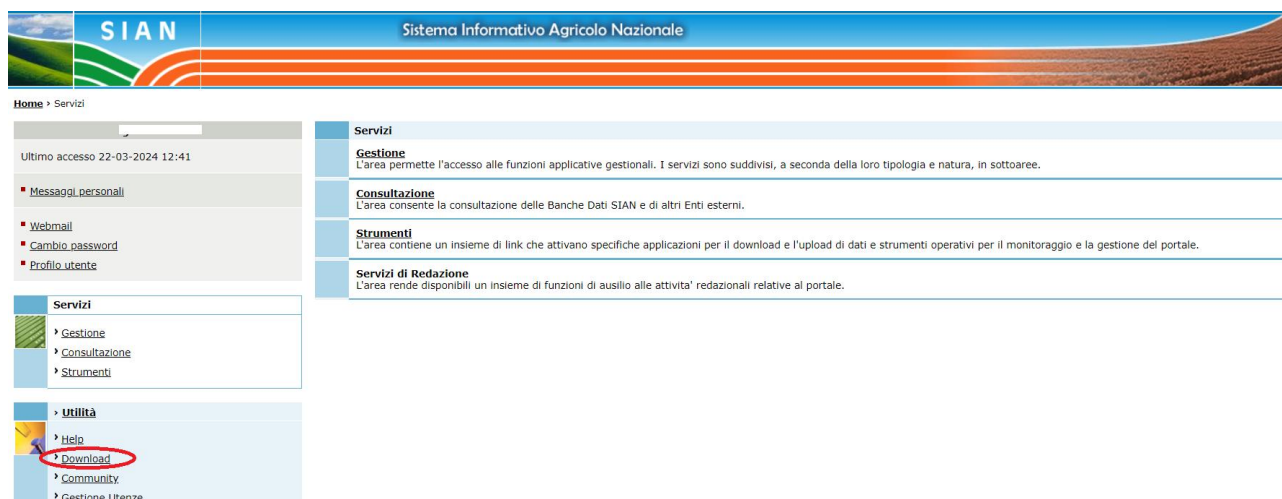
SIAN

Sistema Informativo Agricolo Nazionale

Home › Servizi

Ultimo accesso 22-03-2024 12:41

Messaggi personali

Webmail
Cambio password
Profilo utente

Servizi

› Gestione
› Consultazione
› Strumenti

› Utilità

› Help
› Download
› Community
› Gestione Utenze

Servizi

Gestione
L'area permette l'accesso alle funzioni applicative gestionali. I servizi sono suddivisi, a seconda della loro tipologia e natura, in sottoaree.

Consultazione
L'area consente la consultazione delle Banche Dati SIAN e di altri Enti esterni.

Strumenti
L'area contiene un insieme di link che attivano specifiche applicazioni per il download e l'upload di dati e strumenti operativi per il monitoraggio e la gestione del portale.

Servizi di Redazione
L'area rende disponibili un insieme di funzioni di ausilio alle attivita' redazionali relative al portale.